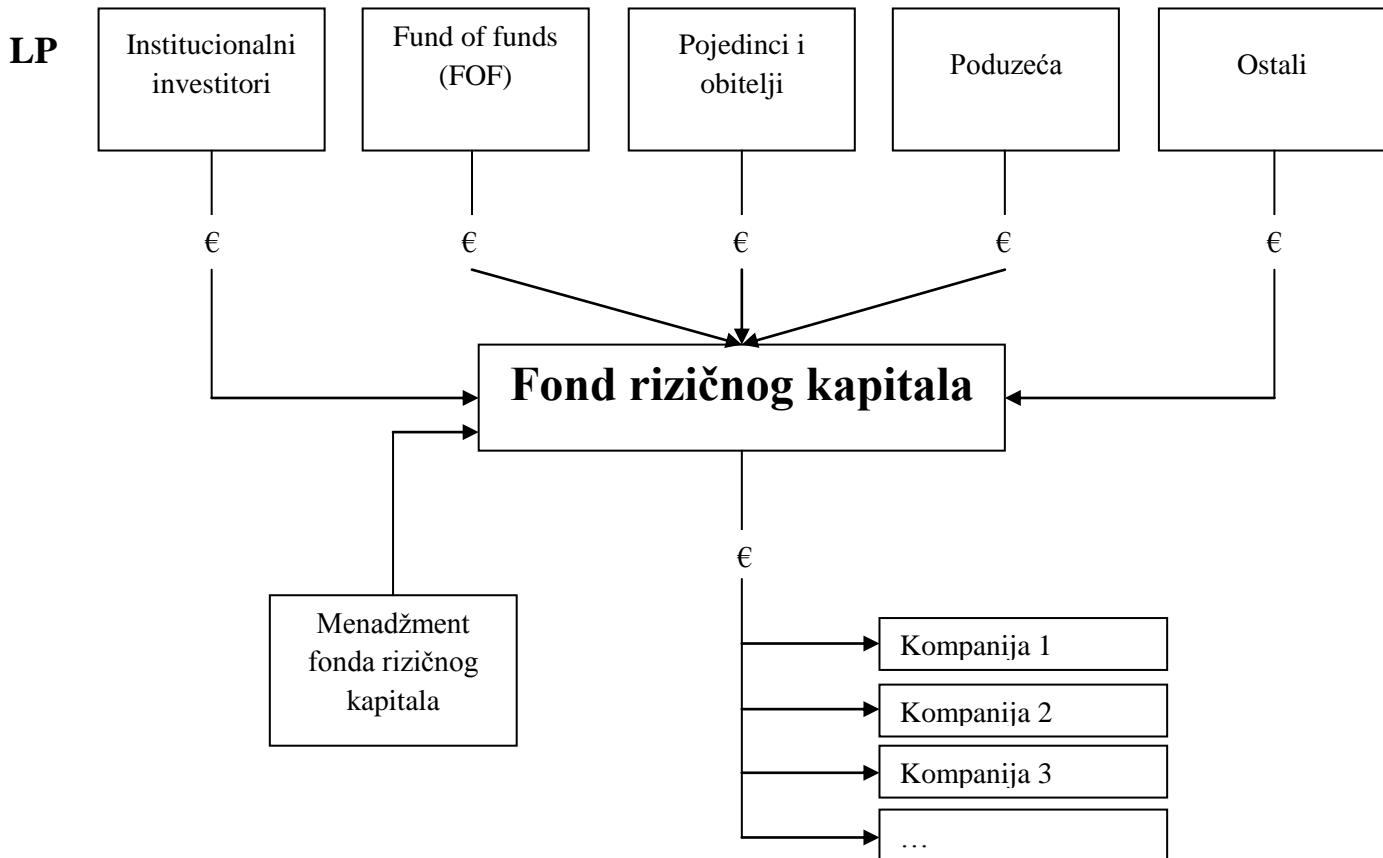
LP

Institucionalni investitori

Fund of funds (FOF)

Pojedinci i obitelji

Poduzeća

Ostali

€

€

€

€

€

Fond rizičnog kapitala

€

Menadžment fonda rizičnog kapitala

Kompanija 1

Kompanija 2

Kompanija 3

…